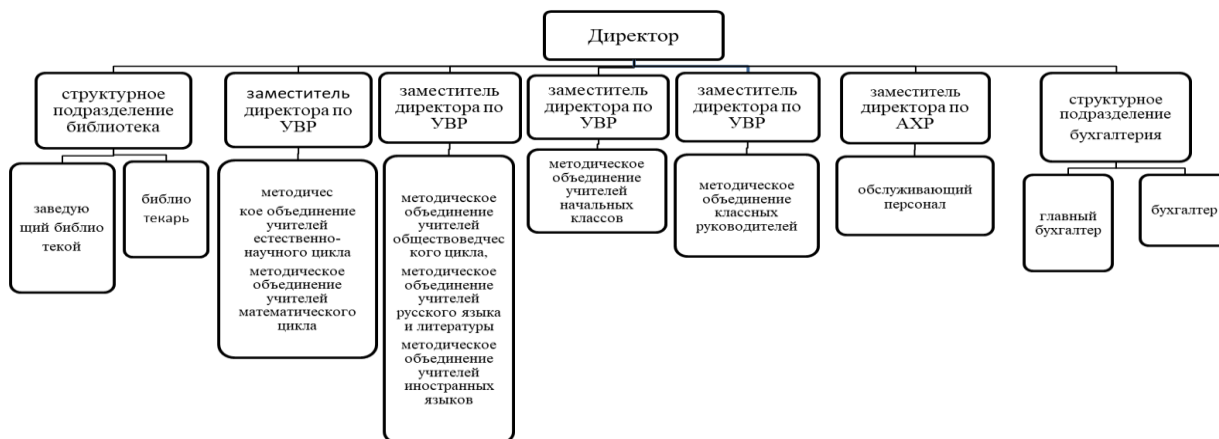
Директор

структурное подразделение библиотека

заведую щий библио текой

библио текарь

заместитель директора по УВР

методичес кое объединение учителей естественно-научного цикла

методическое объединение учителей математического цикла

заместитель директора по УВР

методическое объединение учителей обществоведчес кого цикла,

методическое объединение учителей русского языка и литературы

методическое объединение учителей иностранных языков

заместитель директора по УВР

методическое объединение учителей начальных классов

заместитель директора по УВР

методическое объединение классных руководителей

заместитель директора по АХР

обслуживающий персонал

структурное подразделение бухгалтерия

главный бухгалтер

бухгалтер